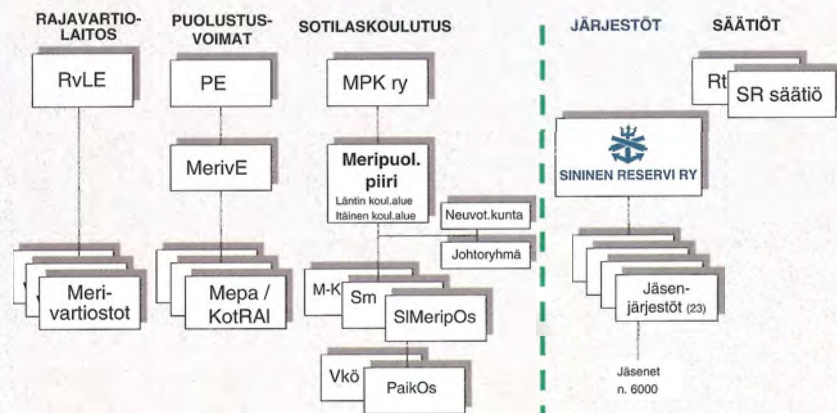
RAJAVARTIO-LAITOS

PUOLUSTUS-VOIMAT

SOTILASKOULUTUS

JÄRJESTÖT

SÄÄTIÖT

RvLE

PE

MPK ry

Rt

SR säätiö

MerivE

Meripuol. piiri
Läntin koul.alue
Itäinen koul.alue

SININEN RESERVI RY

Neuvot.kunta

Johtoryhmä

Meri-vartiostot

Mepa / KotRAI

M-K

Sm

SlMeripOs

Jäsen-järjestöt (23)

Jäsenet n. 6000

Vkö

PaikOs